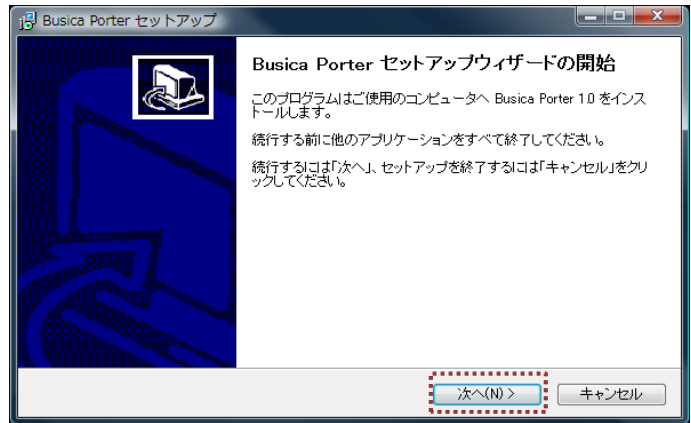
Busica Porter セットアップ

Busica Porter セットアップウィザードの開始

このプログラムはご使用のコンピュータへ Busica Porter 1.0 をインストールします。

続行する前に他のアプリケーションをすべて終了してください。

続行するには「次へ」、セットアップを終了するには「キャンセル」をクリックしてください。

次へ(N) >

キャンセル